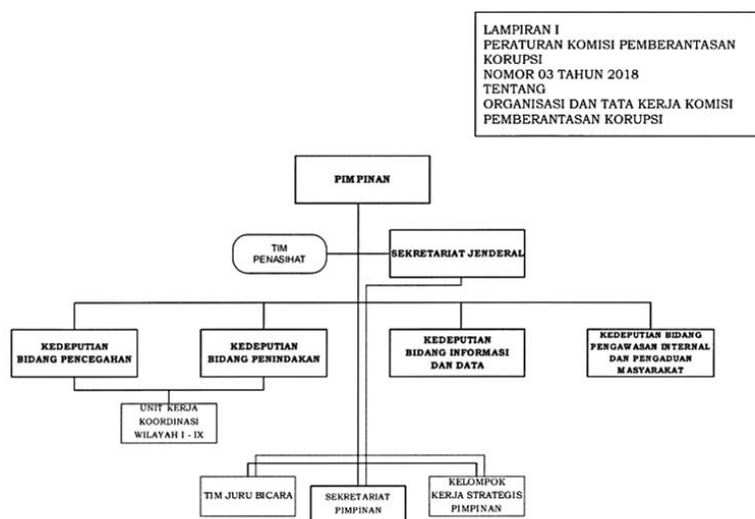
LAMPIRAN I
PERATURAN KOMISI PEMBERANTASAN KORUPSI
NOMOR 03 TAHUN 2018
TENTANG
ORGANISASI DAN TATA KERJA KOMISI PEMBERANTASAN KORUPSI

PIMPINAN

TIM PENASIHAT

SEKRETARIAT JENDERAL

KEDEPUTIAN BIDANG PENCEGAHAN

KEDEPUTIAN BIDANG PENINDAKAN

KEDEPUTIAN BIDANG INFORMASI DAN DATA

KEDEPUTIAN BIDANG PENGAWASAN INTERNAL DAN PENGADUAN MASYARAKAT

UNIT KERJA KOORDINASI WILAYAH I - IX

TIM JURU BICARA

SEKRETARIAT PIMPINAN

KELOMPOK KERJA STRATEGIS PIMPINAN